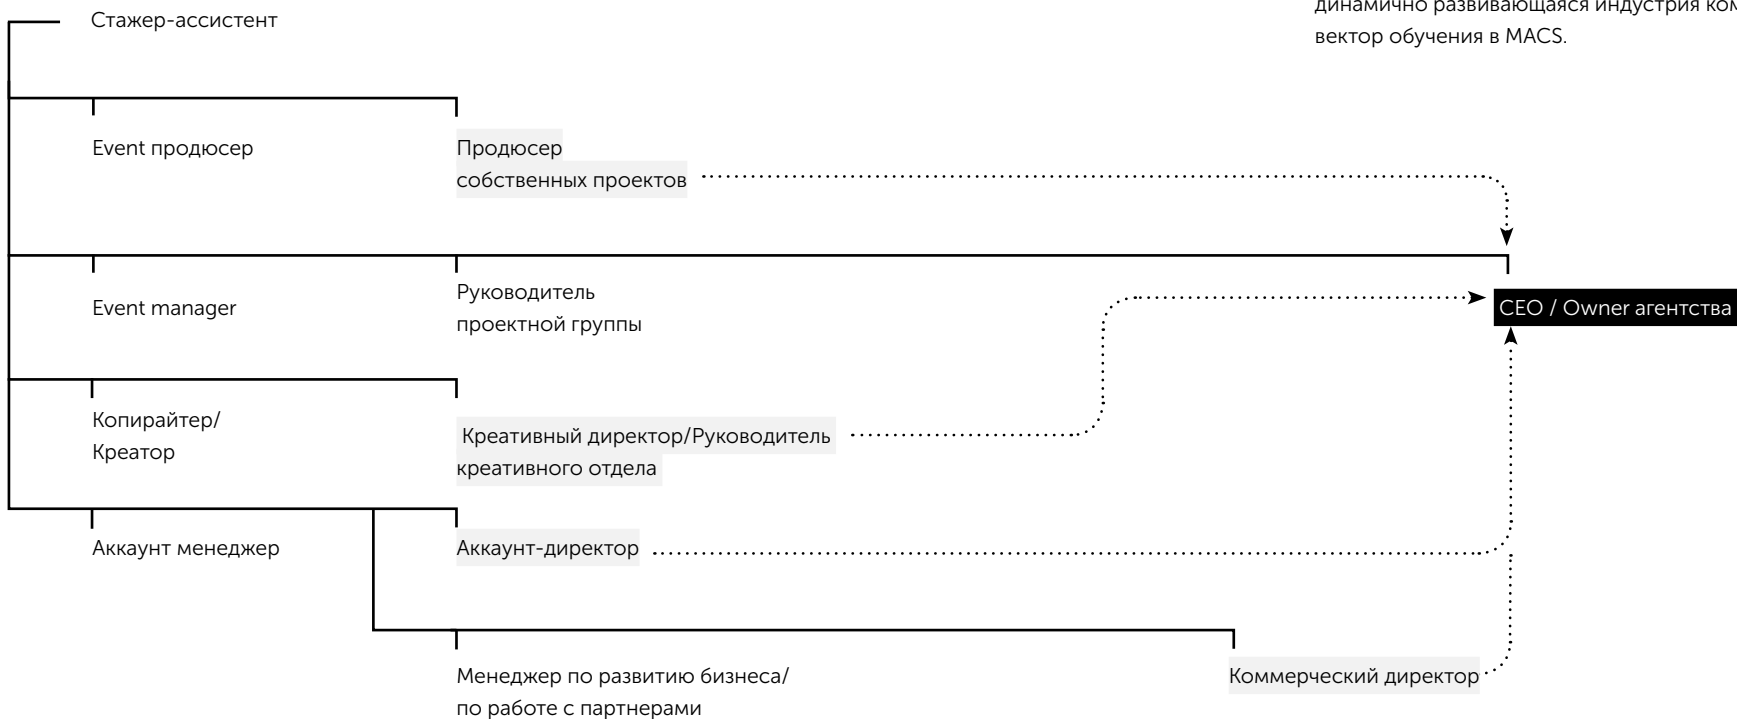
динамично развивающаяся индустрия ком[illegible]
вектор обучения в MACS.

Стажер-ассистент

Event продюсер

Продюсер
собственных проектов

Event manager

Руководитель
проектной группы

CEO / Owner агентства

Копирайтер/
Креатор

Креативный директор/Руководитель
креативного отдела

Аккаунт менеджер

Аккаунт-директор

Менеджер по развитию бизнеса/
по работе с партнерами

Коммерческий директор